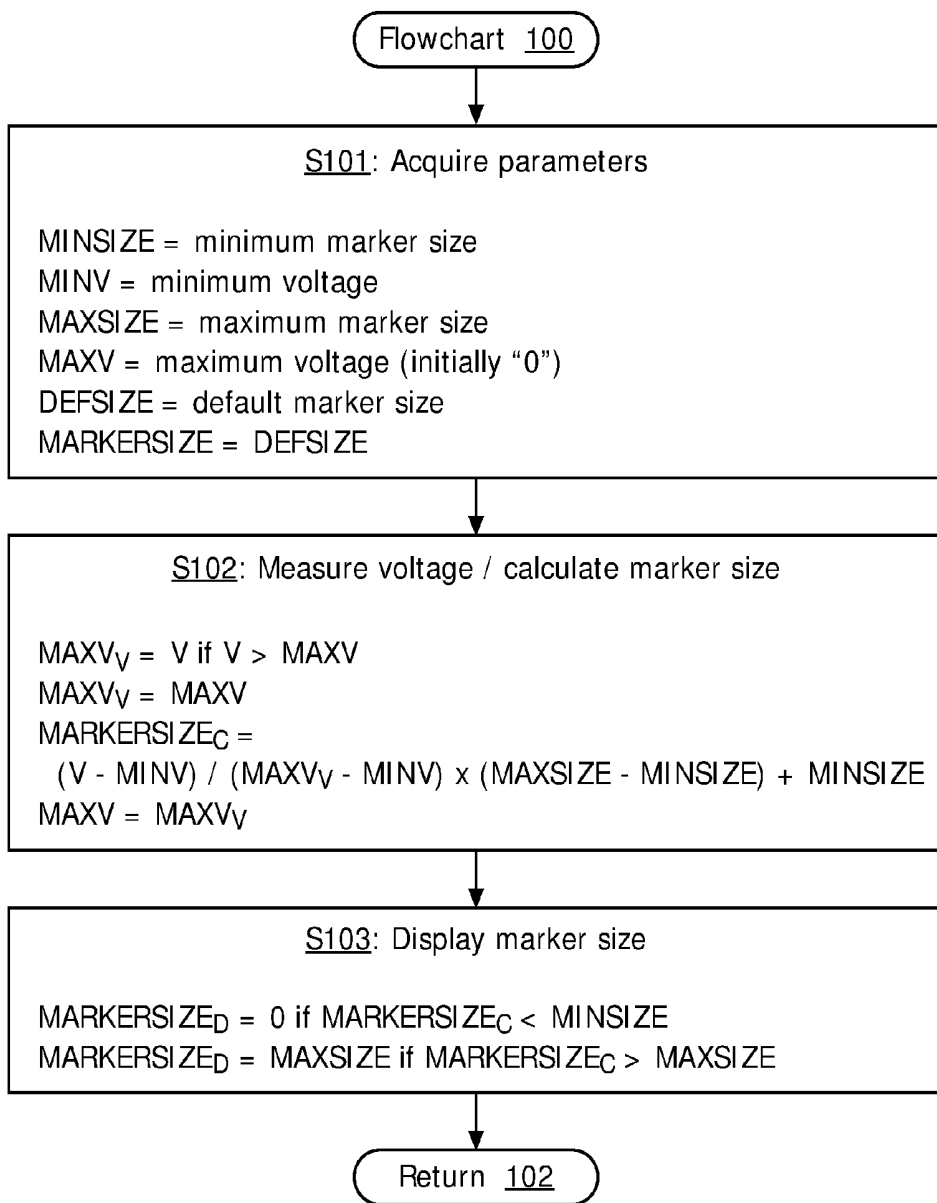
Flowchart 100

S101: Acquire parameters

MINSIZE = minimum marker size
MINV = minimum voltage
MAXSIZE = maximum marker size
MAXV = maximum voltage (initially "0")
DEFSIZE = default marker size
MARKERSIZE = DEFSIZE

S102: Measure voltage / calculate marker size

$MAXV_V$ = V if V > MAXV
$MAXV_V$ = MAXV
$MARKERSIZE_C$ =
(V - MINV) / ($MAXV_V$ - MINV) x (MAXSIZE - MINSIZE) + MINSIZE
MAXV = $MAXV_V$

S103: Display marker size

$MARKERSIZE_D$ = 0 if $MARKERSIZE_C$ < MINSIZE
$MARKERSIZE_D$ = MAXSIZE if $MARKERSIZE_C$ > MAXSIZE

Return 102